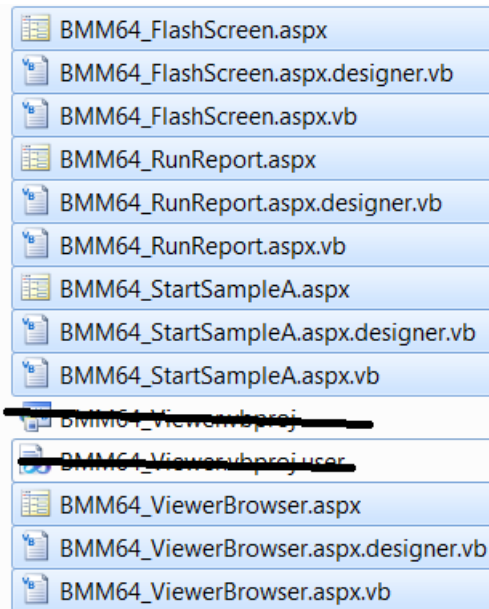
BMM64_FlashScreen.aspx
BMM64_FlashScreen.aspx.designer.vb
BMM64_FlashScreen.aspx.vb
BMM64_RunReport.aspx
BMM64_RunReport.aspx.designer.vb
BMM64_RunReport.aspx.vb
BMM64_StartSampleA.aspx
BMM64_StartSampleA.aspx.designer.vb
BMM64_StartSampleA.aspx.vb
BMM64_Viewer.vbproj
BMM64_Viewer.vbproj.user
BMM64_ViewerBrowser.aspx
BMM64_ViewerBrowser.aspx.designer.vb
BMM64_ViewerBrowser.aspx.vb